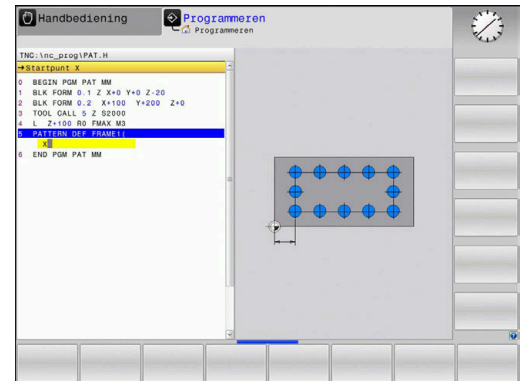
Handbediening

Programmeren
Programmeren

TNC:\nc_prog\PAT.H

→Startpunt X

0 BEGIN PGM PAT MM
1 BLK FORM 0.1 Z X+0 Y+0 Z-20
2 BLK FORM 0.2 X+100 Y+200 Z+0
3 TOOL CALL 5 Z S2000
4 L Z+100 R0 FMAX M3
5 PATTERN DEF FRAME1(
X
6 END PGM PAT MM